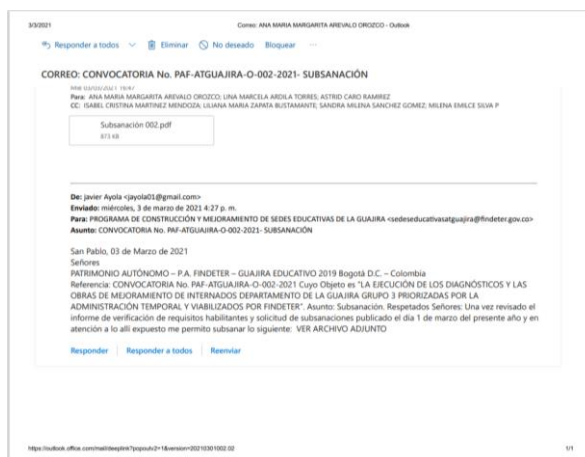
3/3/2021 Correo: ANA MARIA MARGARITA AREVALO OROZCO - Outlook

Responder a todos Eliminar No deseado Bloquear ···

CORREO: CONVOCATORIA No. PAF-ATGUAJIRA-O-002-2021- SUBSANACIÓN

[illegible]
Para: ANA MARIA MARGARITA AREVALO OROZCO; LINA MARCELA ARDILA TORRES; ASTRID CARO RAMIREZ
CC: ISABEL CRISTINA MARTINEZ MENDOZA; LILIANA MARIA ZAPATA BUSTAMANTE; SANDRA MILENA SANCHEZ GOMEZ; MILENA EMILCE SILVA P

Subsanación 002.pdf
873 KB

De: javier Ayola <jayola01@gmail.com>
Enviado: miércoles, 3 de marzo de 2021 4:27 p. m.
Para: PROGRAMA DE CONSTRUCCIÓN Y MEJORAMIENTO DE SEDES EDUCATIVAS DE LA GUAJIRA <sedeseducativasatguajira@findeter.gov.co>
Asunto: CONVOCATORIA No. PAF-ATGUAJIRA-O-002-2021- SUBSANACIÓN

San Pablo, 03 de Marzo de 2021
Señores
PATRIMONIO AUTÓNOMO – P.A. FINDETER – GUAJIRA EDUCATIVO 2019 Bogotá D.C. – Colombia
Referencia: CONVOCATORIA No. PAF-ATGUAJIRA-O-002-2021 Cuyo Objeto es "LA EJECUCIÓN DE LOS DIAGNÓSTICOS Y LAS OBRAS DE MEJORAMIENTO DE INTERNADOS DEPARTAMENTO DE LA GUAJIRA GRUPO 3 PRIORIZADAS POR LA ADMINISTRACIÓN TEMPORAL Y VIABILIZADOS POR FINDETER". Asunto: Subsanación. Respetados Señores: Una vez revisado el informe de verificación de requisitos habilitantes y solicitud de subsanaciones publicado el día 1 de marzo del presente año y en atención a lo allí expuesto me permito subsanar lo siguiente: VER ARCHIVO ADJUNTO

Responder | Responder a todos | Reenviar

https://outlook.office.com/mail/deeplink?popoutv2=1&version=20210301002.02 1/1